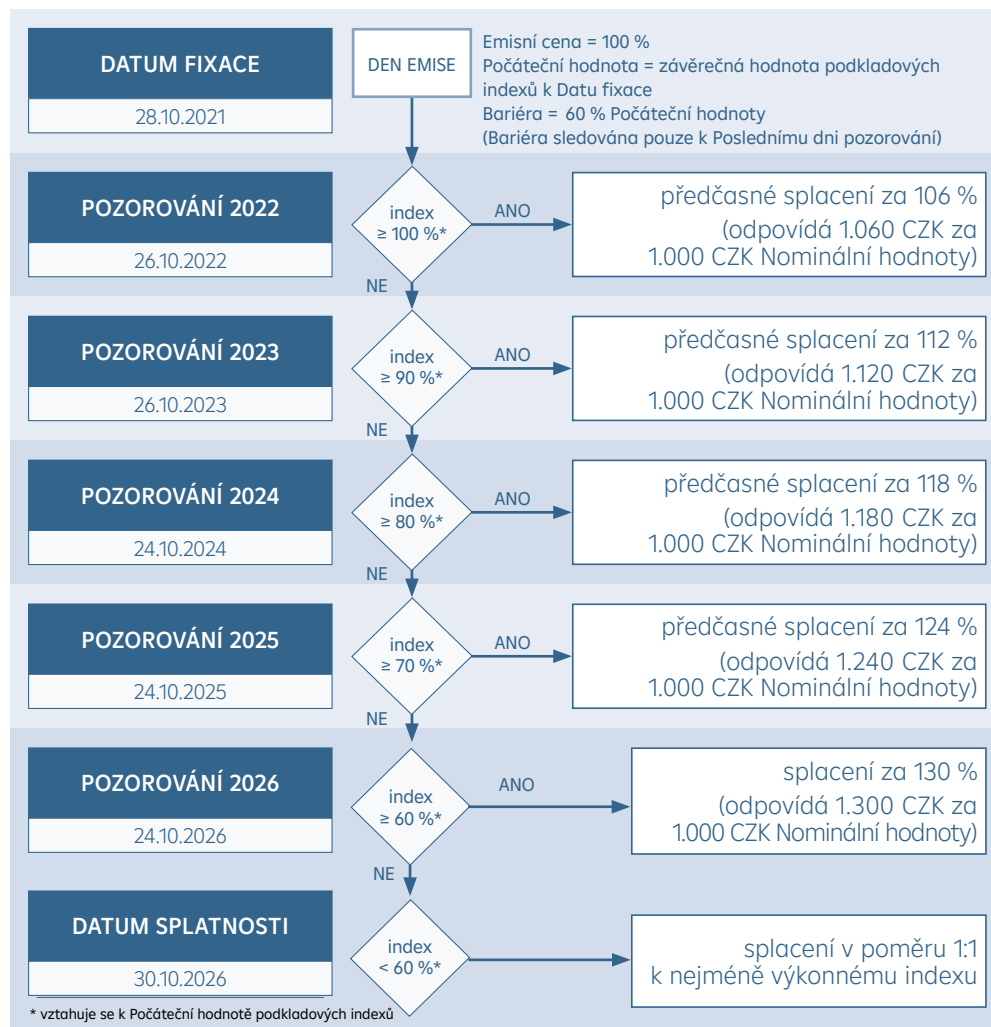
DATUM FIXACE
28.10.2021

DEN EMISE

Emisní cena = 100 %
Počáteční hodnota = závěrečná hodnota podkladových indexů k Datu fixace
Bariéra = 60 % Počáteční hodnoty
(Bariéra sledována pouze k Poslednímu dni pozorování)

POZOROVÁNÍ 2022
26.10.2022

index
≥ 100 %*

ANO

předčasné splacení za 106 %
(odpovídá 1.060 CZK za 1.000 CZK Nominální hodnoty)

NE

POZOROVÁNÍ 2023
26.10.2023

index
≥ 90 %*

ANO

předčasné splacení za 112 %
(odpovídá 1.120 CZK za 1.000 CZK Nominální hodnoty)

NE

POZOROVÁNÍ 2024
24.10.2024

index
≥ 80 %*

ANO

předčasné splacení za 118 %
(odpovídá 1.180 CZK za 1.000 CZK Nominální hodnoty)

NE

POZOROVÁNÍ 2025
24.10.2025

index
≥ 70 %*

ANO

předčasné splacení za 124 %
(odpovídá 1.240 CZK za 1.000 CZK Nominální hodnoty)

NE

POZOROVÁNÍ 2026
24.10.2026

index
≥ 60 %*

ANO

splacení za 130 %
(odpovídá 1.300 CZK za 1.000 CZK Nominální hodnoty)

NE

DATUM SPLATNOSTI
30.10.2026

index
< 60 %*

splacení v poměru 1:1 k nejméně výkonnému indexu

* vztahuje se k Počáteční hodnotě podkladových indexů